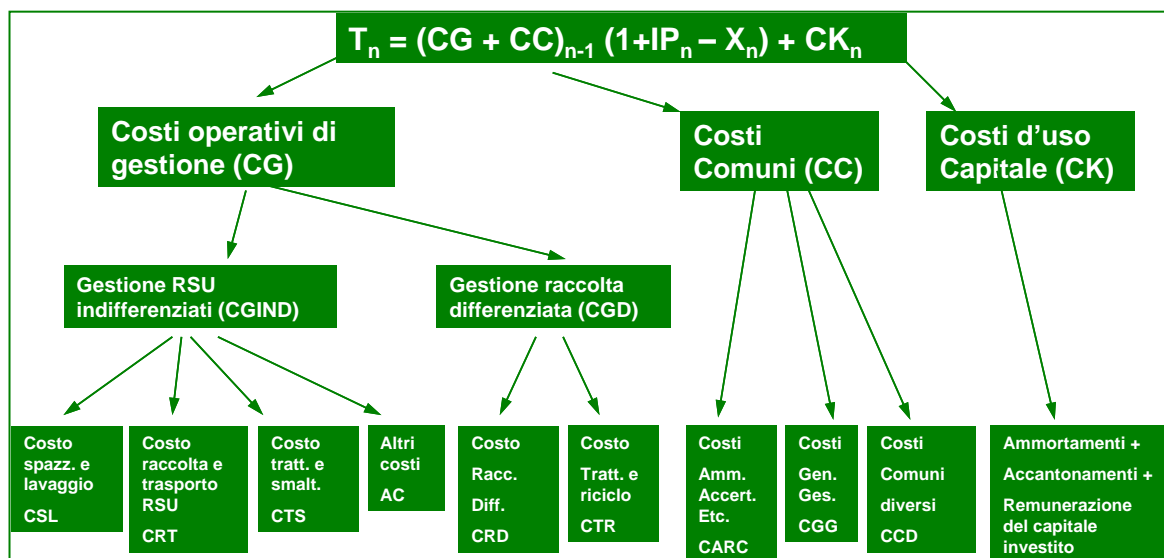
$T_n = (CG + CC)_{n-1} (1+IP_n - X_n) + CK_n$

Costi operativi di gestione (CG)

Costi Comuni (CC)

Costi d’uso Capitale (CK)

Gestione RSU indifferenziati (CGIND)

Gestione raccolta differenziata (CGD)

Costo spazz. e lavaggio CSL

Costo raccolta e trasporto RSU CRT

Costo tratt. e smalt. CTS

Altri costi AC

Costo Racc. Diff. CRD

Costo Tratt. e riciclo CTR

Costi Amm. Accert. Etc. CARC

Costi Gen. Ges. CGG

Costi Comuni diversi CCD

Ammortamenti + Accantonamenti + Remunerazione del capitale investito